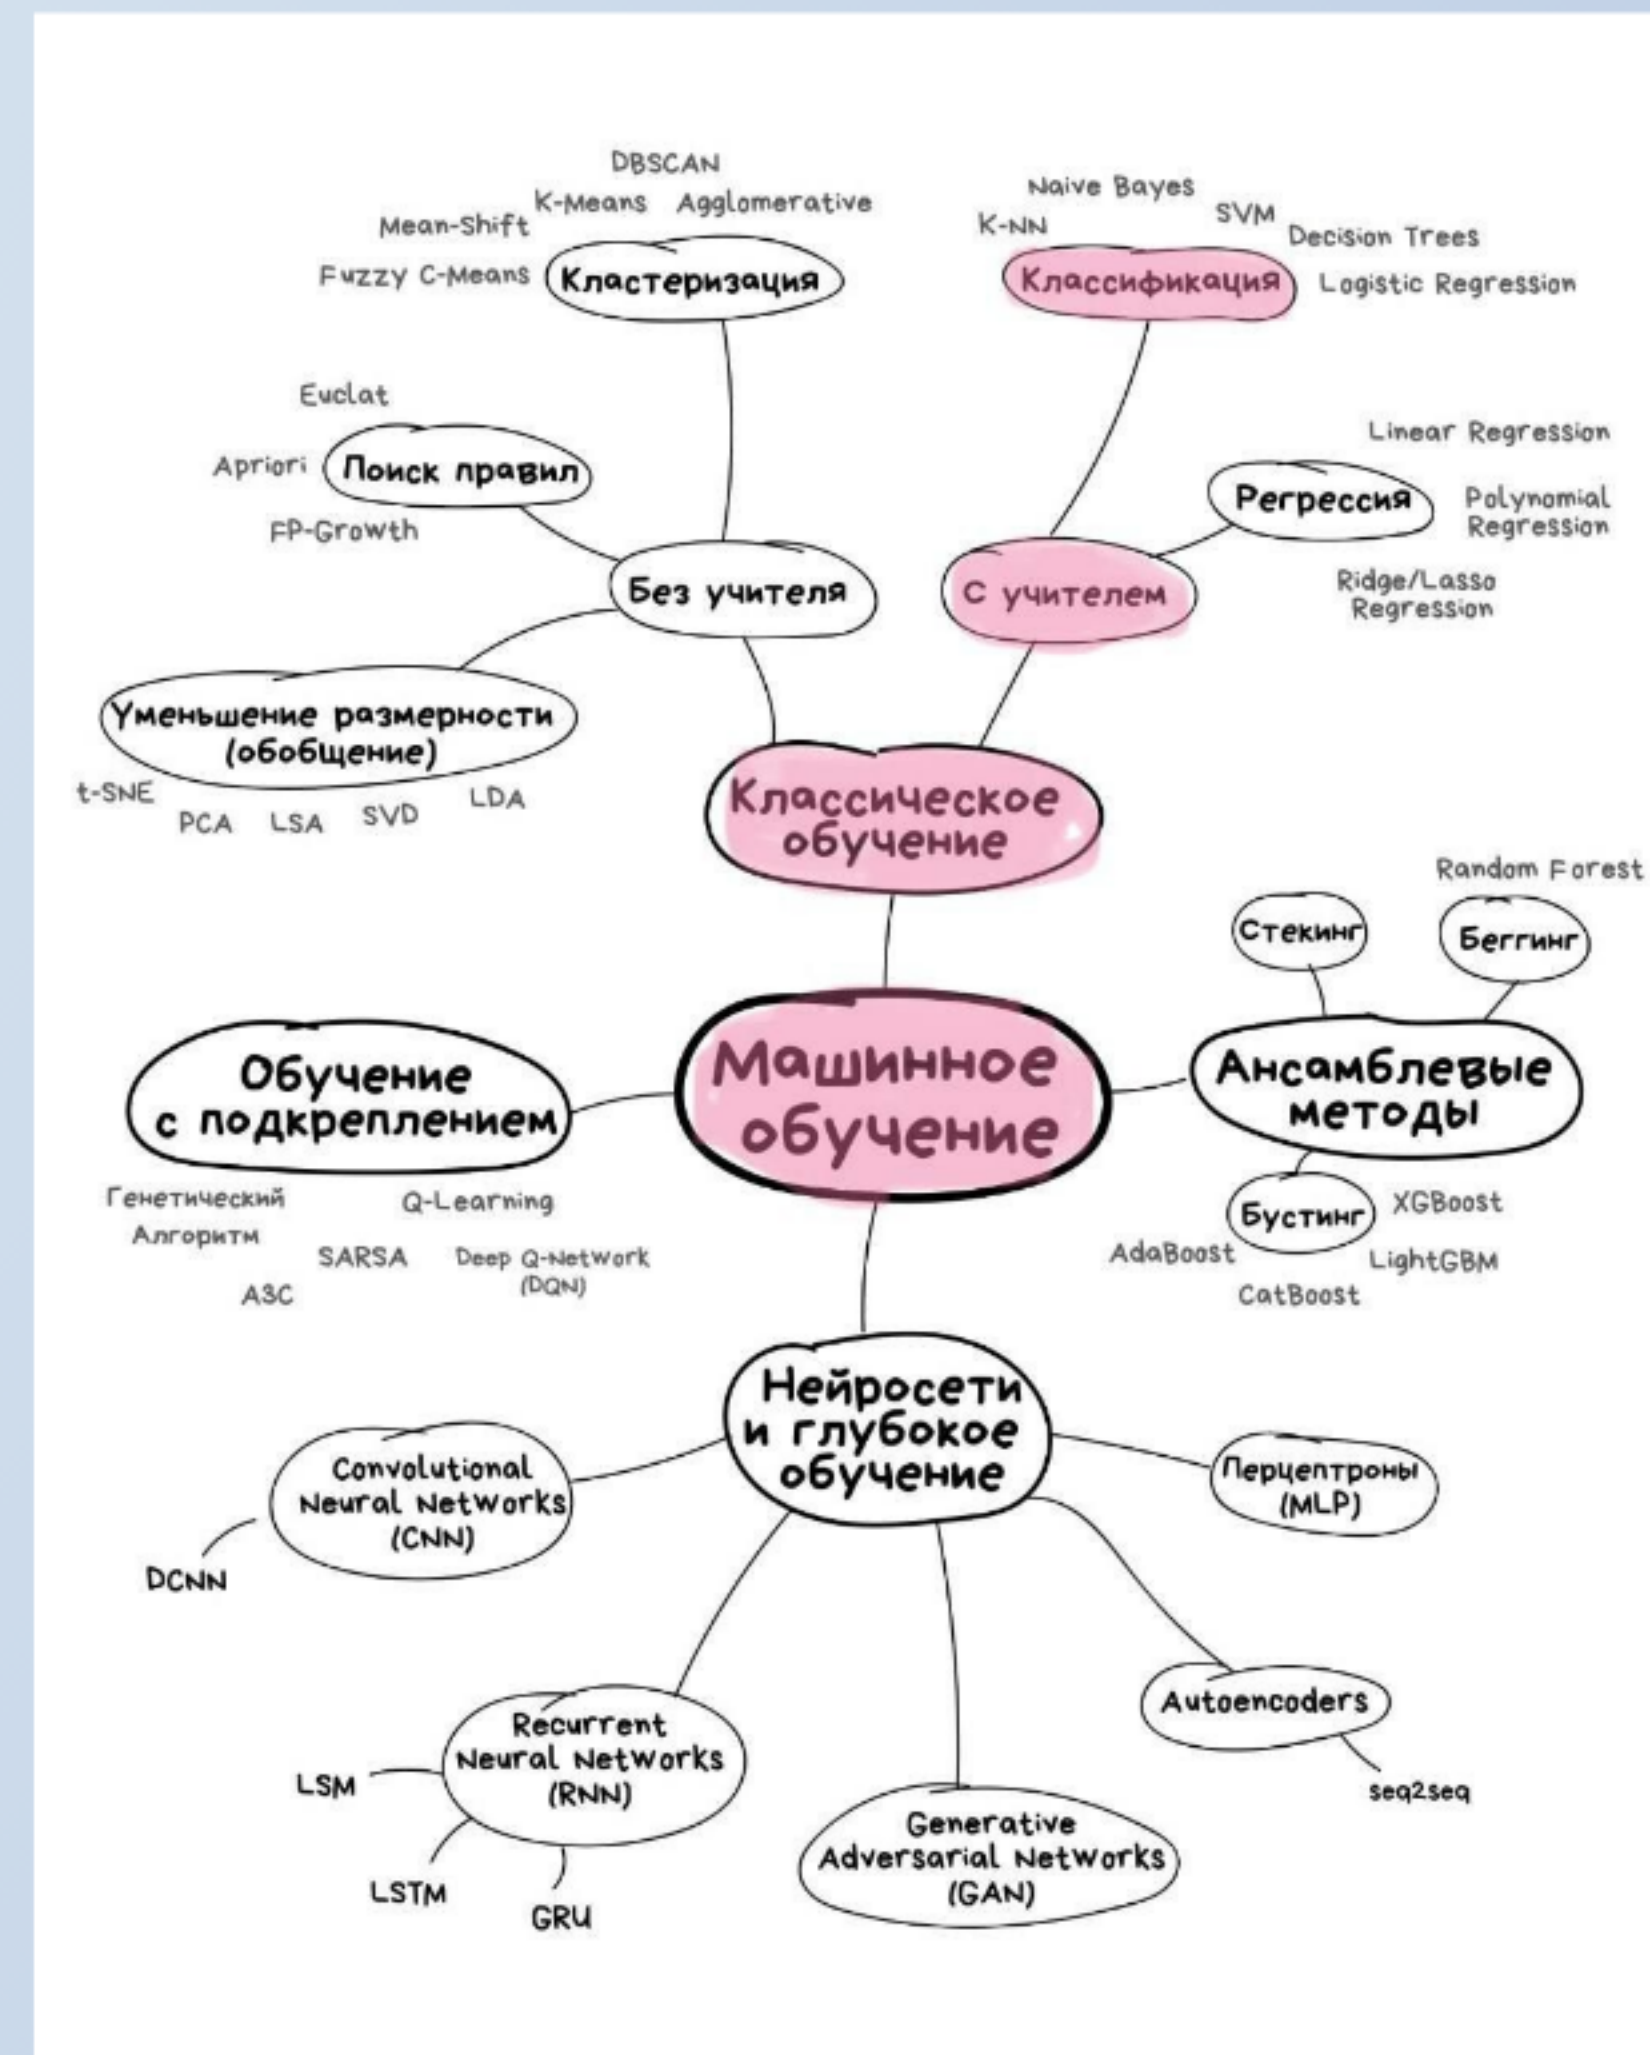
DBSCAN
K-Means
Agglomerative
Mean-Shift
Fuzzy C-Means
Кластеризация

Naive Bayes
K-NN
SVM
Decision Trees
Классификация
Logistic Regression

Euclat
Apriori
Поиск правил
FP-Growth

Linear Regression
Регрессия
Polynomial Regression
Ridge/Lasso Regression

Без учителя
С учителем

Уменьшение размерности (обобщение)
t-SNE
PCA
LSA
SVD
LDA

Классическое обучение

Random Forest
Стекинг
Беггинг

Обучение с подкреплением
Машинное обучение
Ансамблевые методы

Генетический Алгоритм
Q-Learning
SARSA
Deep Q-Network (DQN)
A3C

Бустинг
XGBoost
AdaBoost
LightGBM
CatBoost

Нейросети и глубокое обучение

Convolutional Neural Networks (CNN)
DCNN

Перцептроны (MLP)

Autoencoders
seq2seq

Recurrent Neural Networks (RNN)
LSM
LSTM
GRU

Generative Adversarial Networks (GAN)